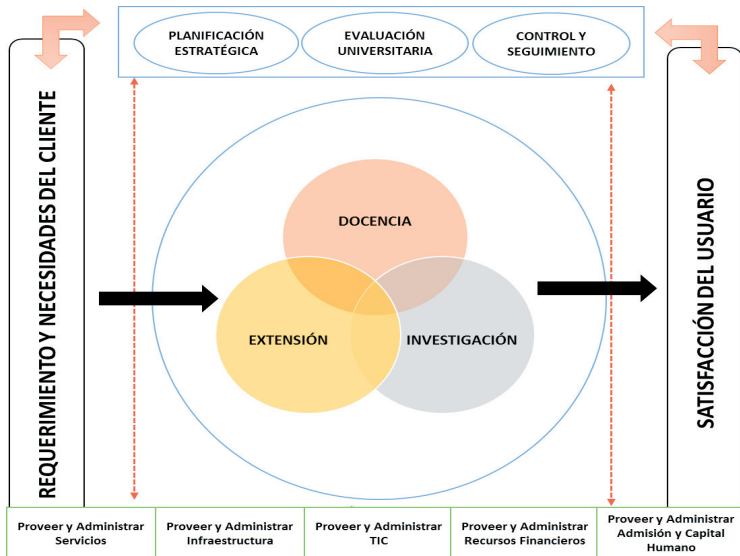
PLANIFICACIÓN ESTRATÉGICA

EVALUACIÓN UNIVERSITARIA

CONTROL Y SEGUIMIENTO

REQUERIMIENTO Y NECESIDADES DEL CLIENTE

DOCENCIA

EXTENSIÓN

INVESTIGACIÓN

SATISFACCIÓN DEL USUARIO

| Proveer y Administrar Servicios | Proveer y Administrar Infraestructura | Proveer y Administrar TIC | Proveer y Administrar Recursos Financieros | Proveer y Administrar Admisión y Capital Humano |
|---|---|---|---|---|